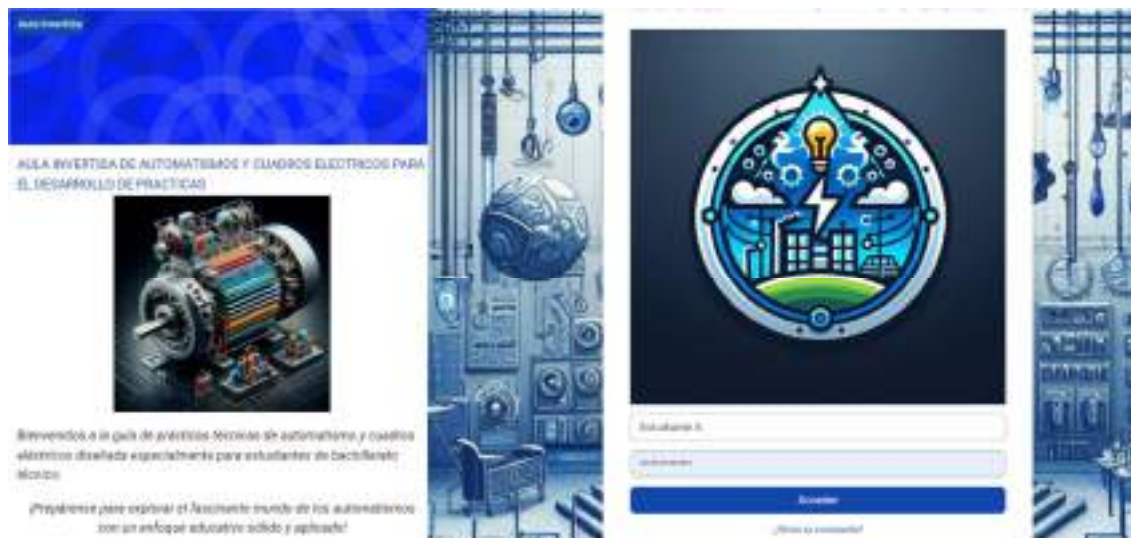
Aula Invertida

AULA INVERTIDA DE AUTOMATISMOS Y CUADROS ELECTRICOS PARA EL DESARROLLO DE PRACTICAS

Bienvenidos a la guía de prácticas técnicas de automatismo y cuadros eléctricos diseñada especialmente para estudiantes de bachillerato técnico.

¡Prepárense para explorar el fascinante mundo de los automatismos con un enfoque educativo sólido y aplicado!

Estudiante A

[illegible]

Acceder

¿Olvidó la contraseña?